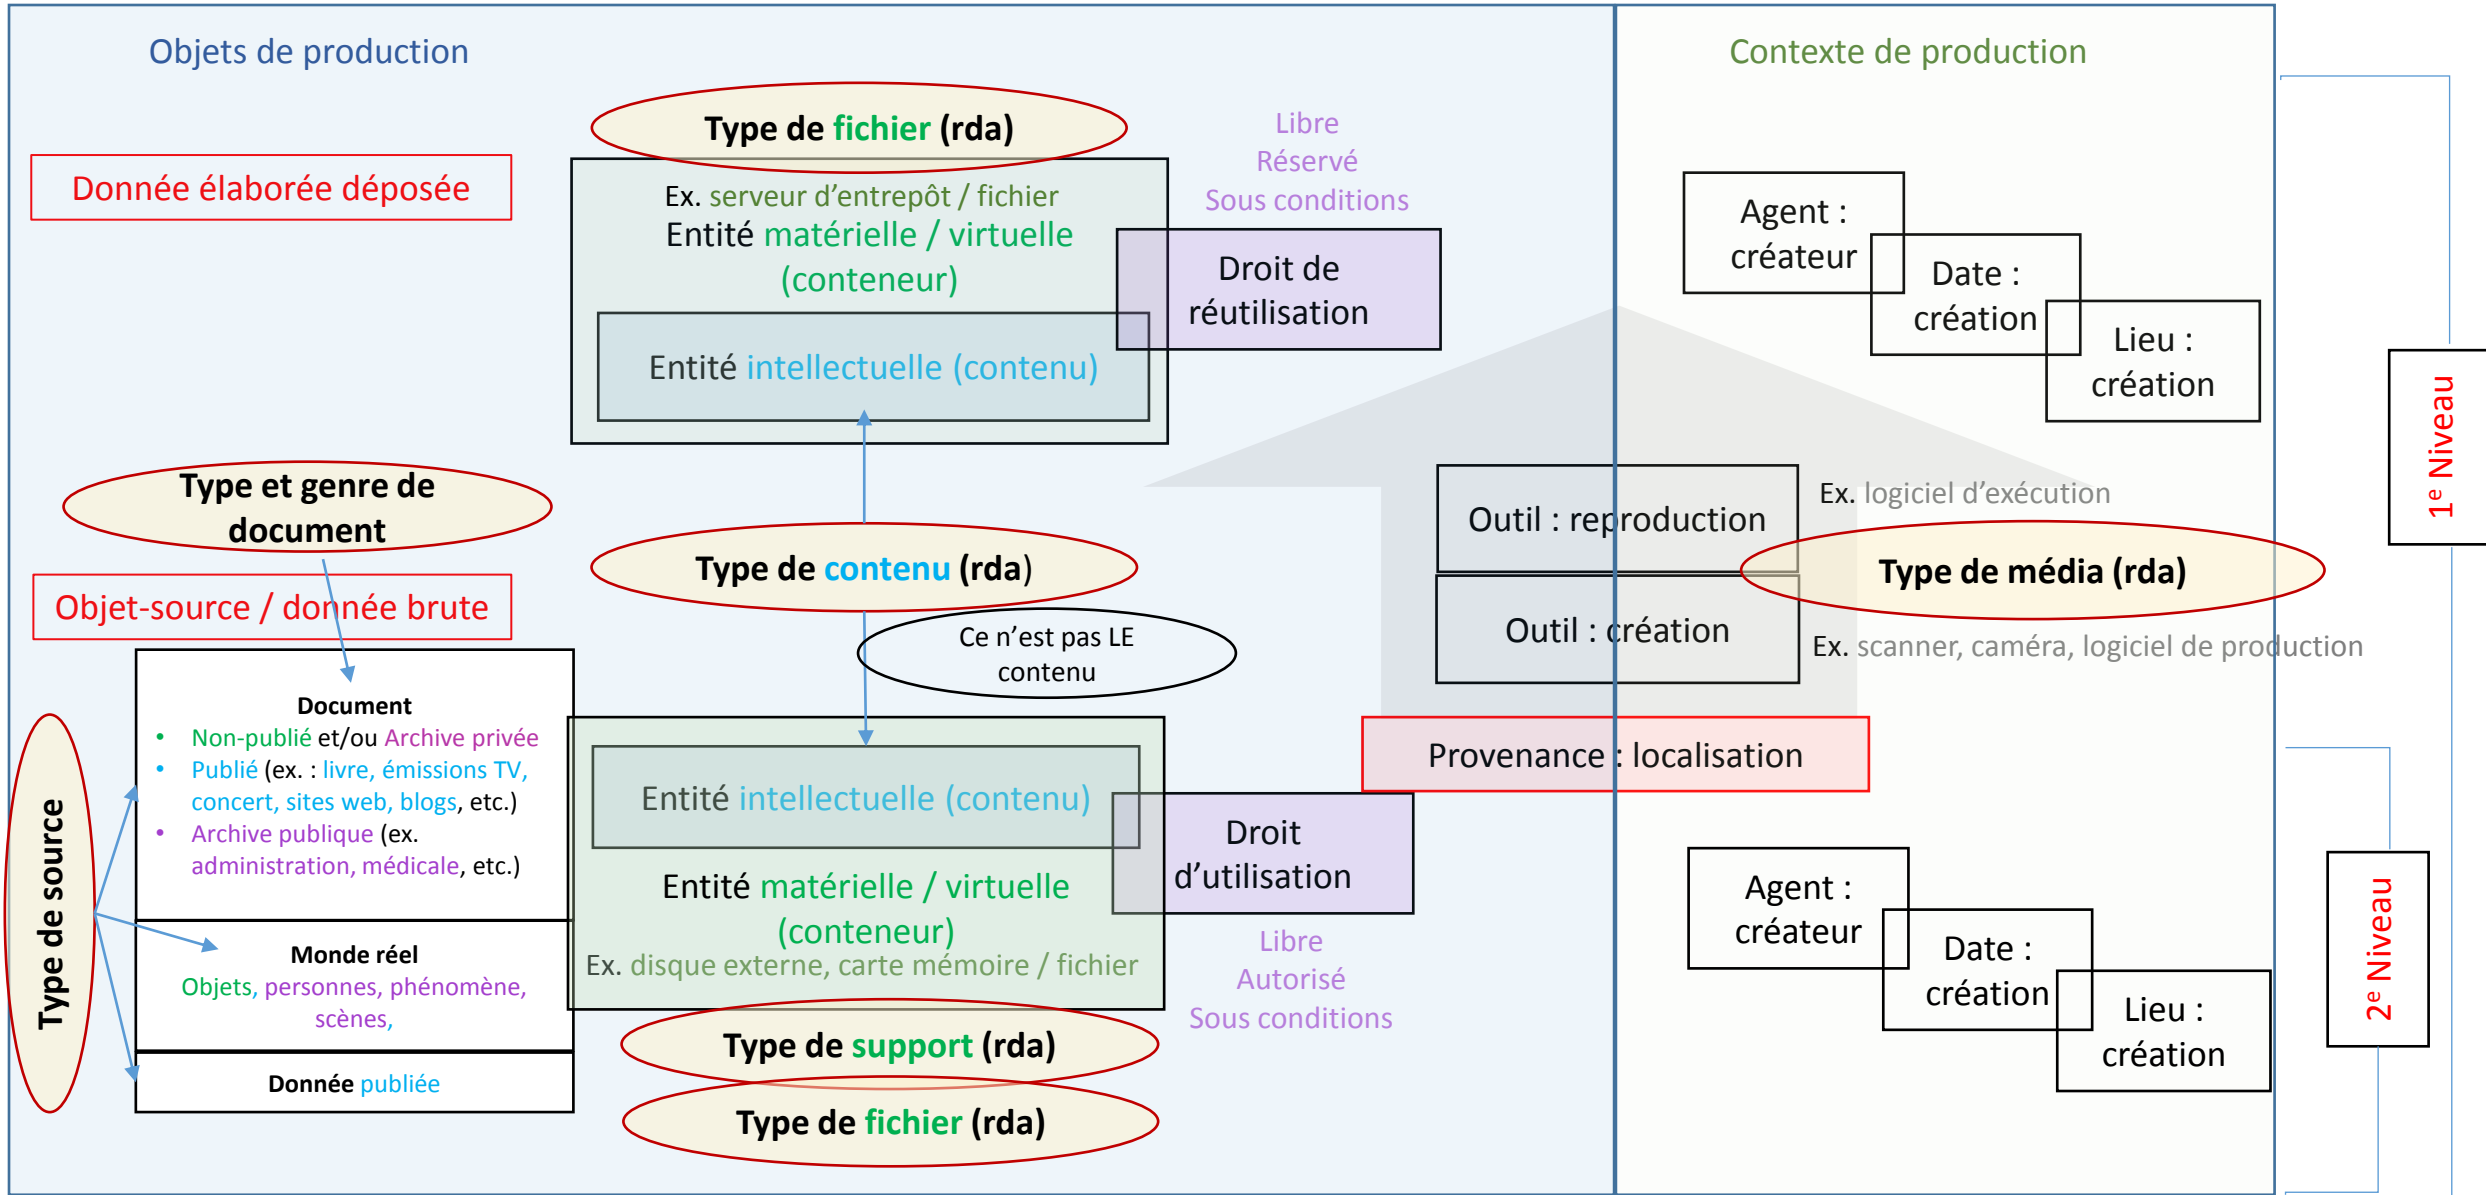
Objets de production

Contexte de production

Type de fichier (rda)

Libre
Réservé
Sous conditions

Donnée élaborée déposée

Ex. serveur d'entrepôt / fichier
Entité matérielle / virtuelle (conteneur)

Droit de réutilisation

Entité intellectuelle (contenu)

Agent : créateur

Date : création

Lieu : création

1e Niveau

Type et genre de document

Type de contenu (rda)

Outil : reproduction

Ex. logiciel d'exécution

Type de média (rda)

Objet-source / donnée brute

Ce n'est pas LE contenu

Outil : création

Ex. scanner, caméra, logiciel de production

Document
• Non-publié et/ou Archive privée
• Publié (ex. : livre, émissions TV, concert, sites web, blogs, etc.)
• Archive publique (ex. administration, médicale, etc.)

Type de source

Entité intellectuelle (contenu)

Provenance : localisation

Droit d'utilisation

Entité matérielle / virtuelle (conteneur)
Ex. disque externe, carte mémoire / fichier

Agent : créateur

Date : création

Lieu : création

2e Niveau

Monde réel
Objets, personnes, phénomène, scènes,

Libre
Autorisé
Sous conditions

Type de support (rda)

Donnée publiée

Type de fichier (rda)